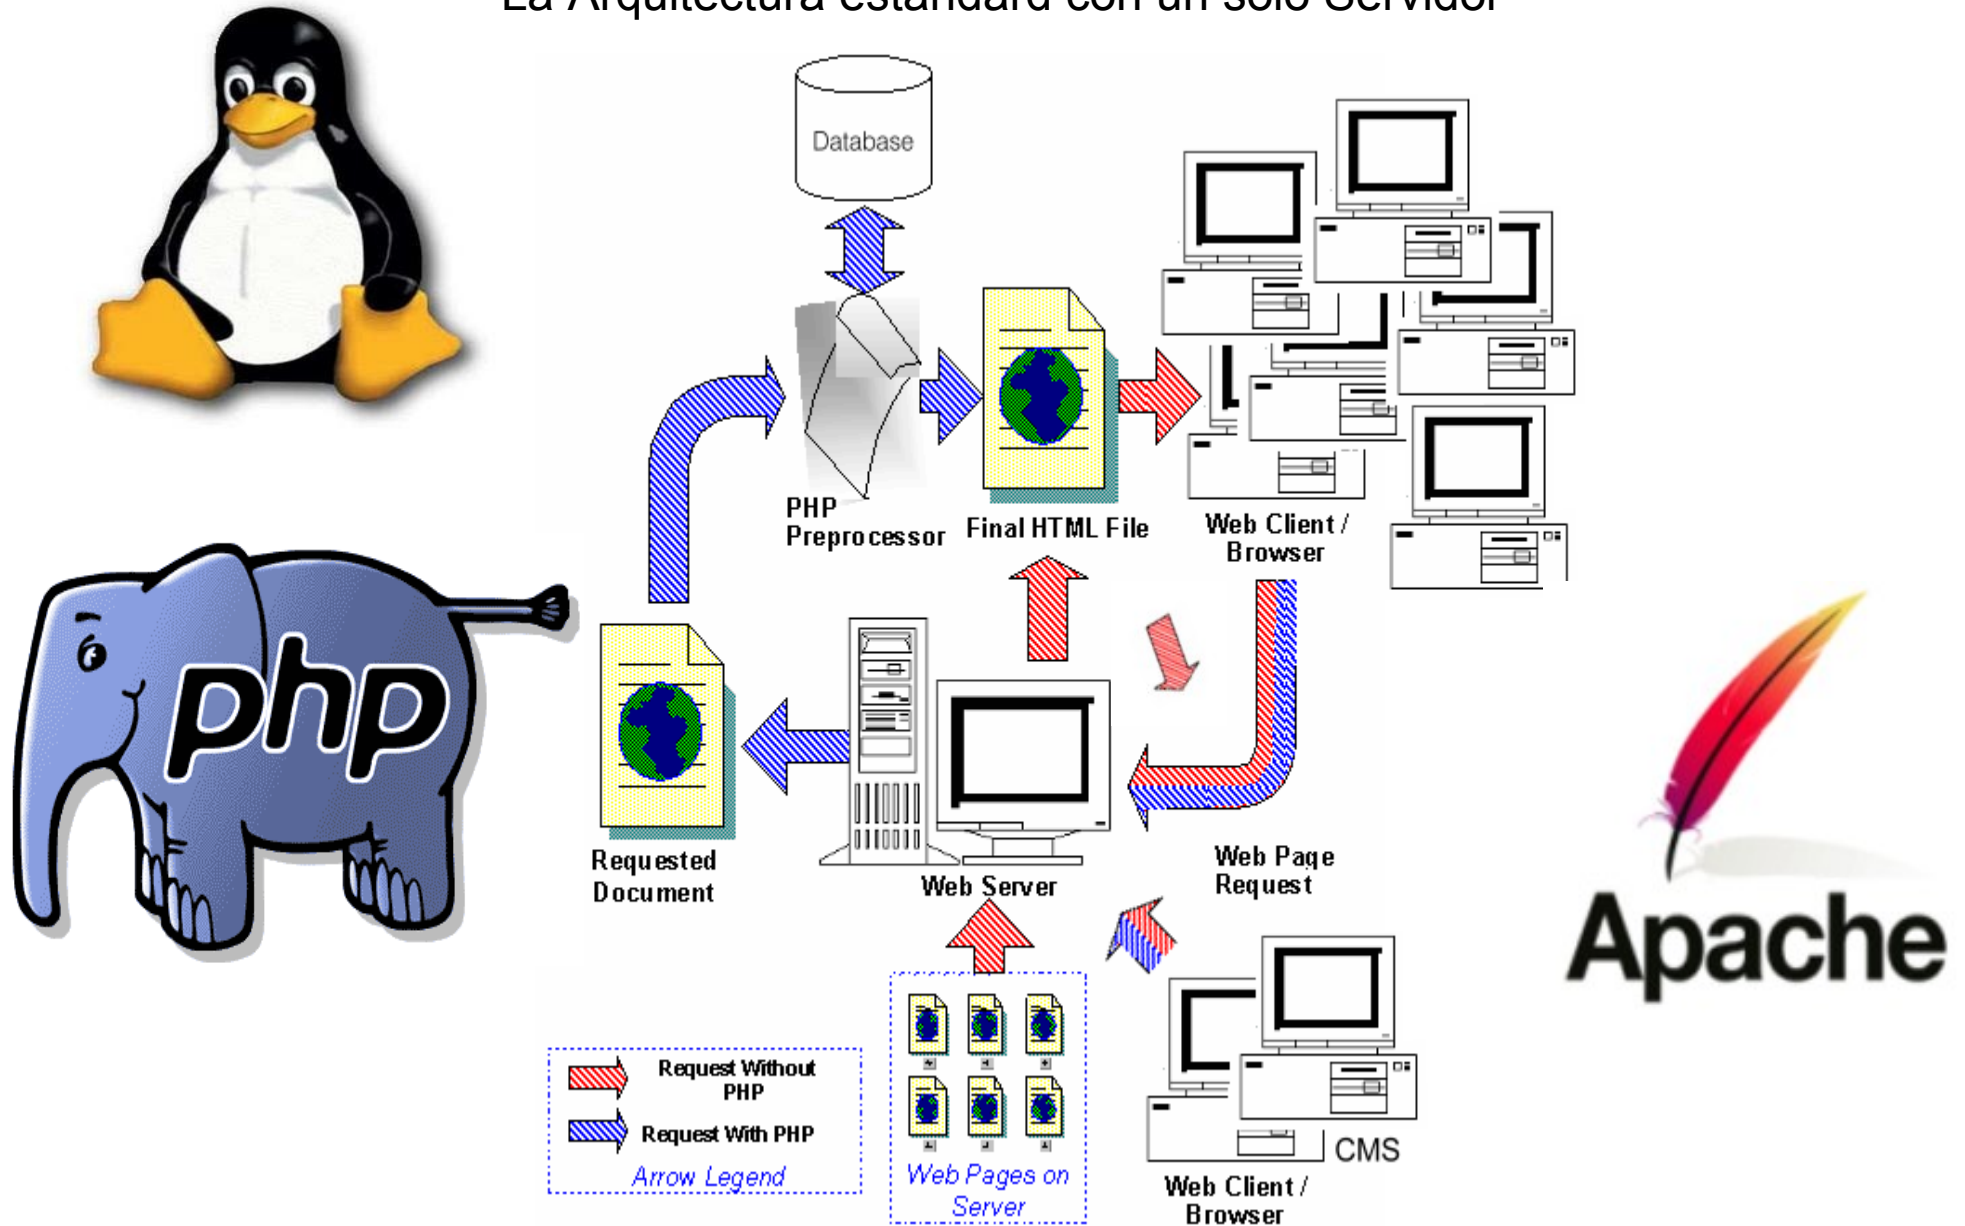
La Arquitectura estándard con un solo Servidor

Database

PHP Preprocessor

Final HTML File

Web Client / Browser

php

Requested Document

Web Server

Web Page Request

Apache

Request Without PHP

Request With PHP

Arrow Legend

Web Pages on Server

CMS

Web Client / Browser